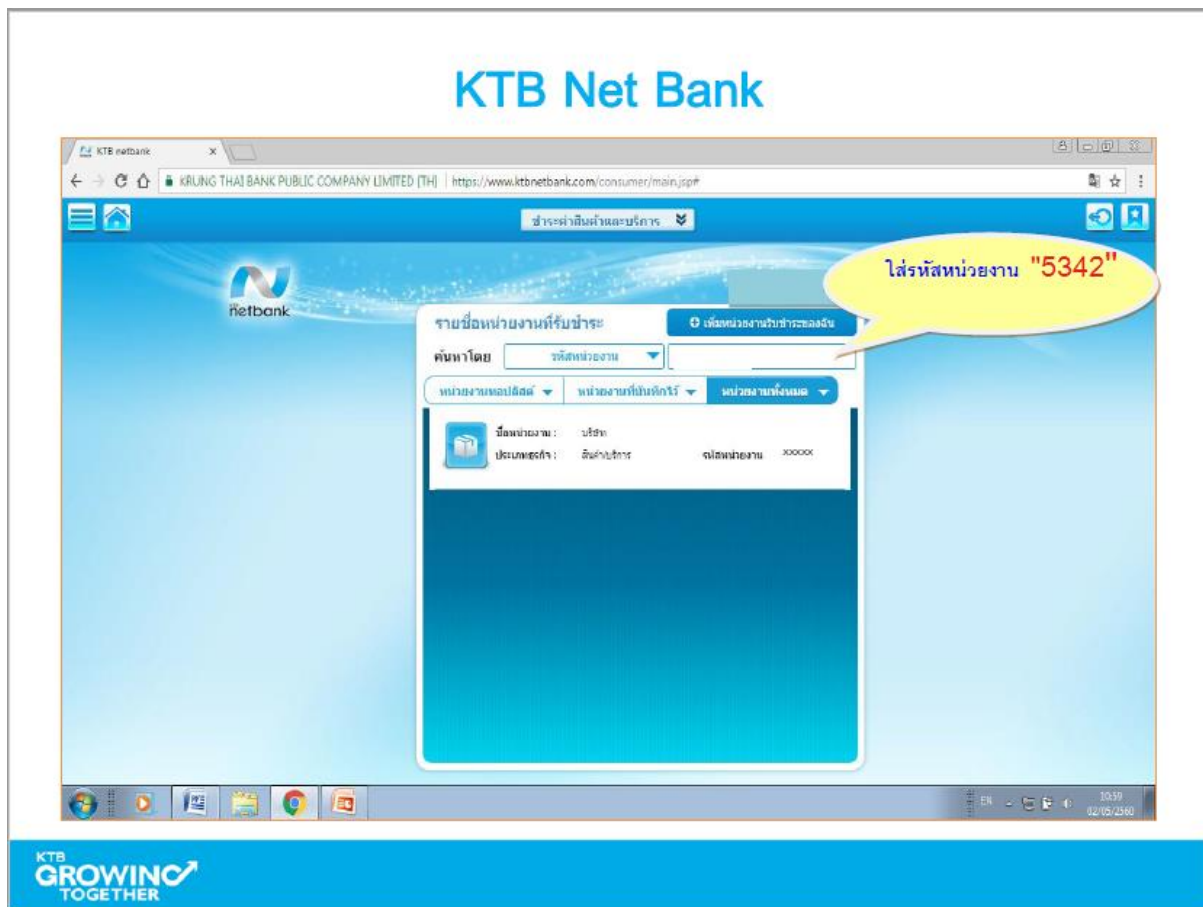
KTB Net Bank

KTB netbank ×

KRUNG THAI BANK PUBLIC COMPANY LIMITED [TH] | https://www.ktbnetbank.com/consumer/main.jsp#

ชำระค่าสินค้าและบริการ

netbank

ใส่รหัสหน่วยงาน "5342"

รายชื่อหน่วยงานที่รับชำระ

เพิ่มหน่วยงานรับชำระของฉัน

ค้นหาโดย รหัสหน่วยงาน

หน่วยงานยอดนิยม หน่วยงานที่บันทึกไว้ หน่วยงานทั้งหมด

ชื่อหน่วยงาน : บริษัท
ประเภทธุรกิจ : สินค้า/บริการ รหัสหน่วยงาน XXXXX

EN 10:59 02/05/2560

KTB GROWING TOGETHER